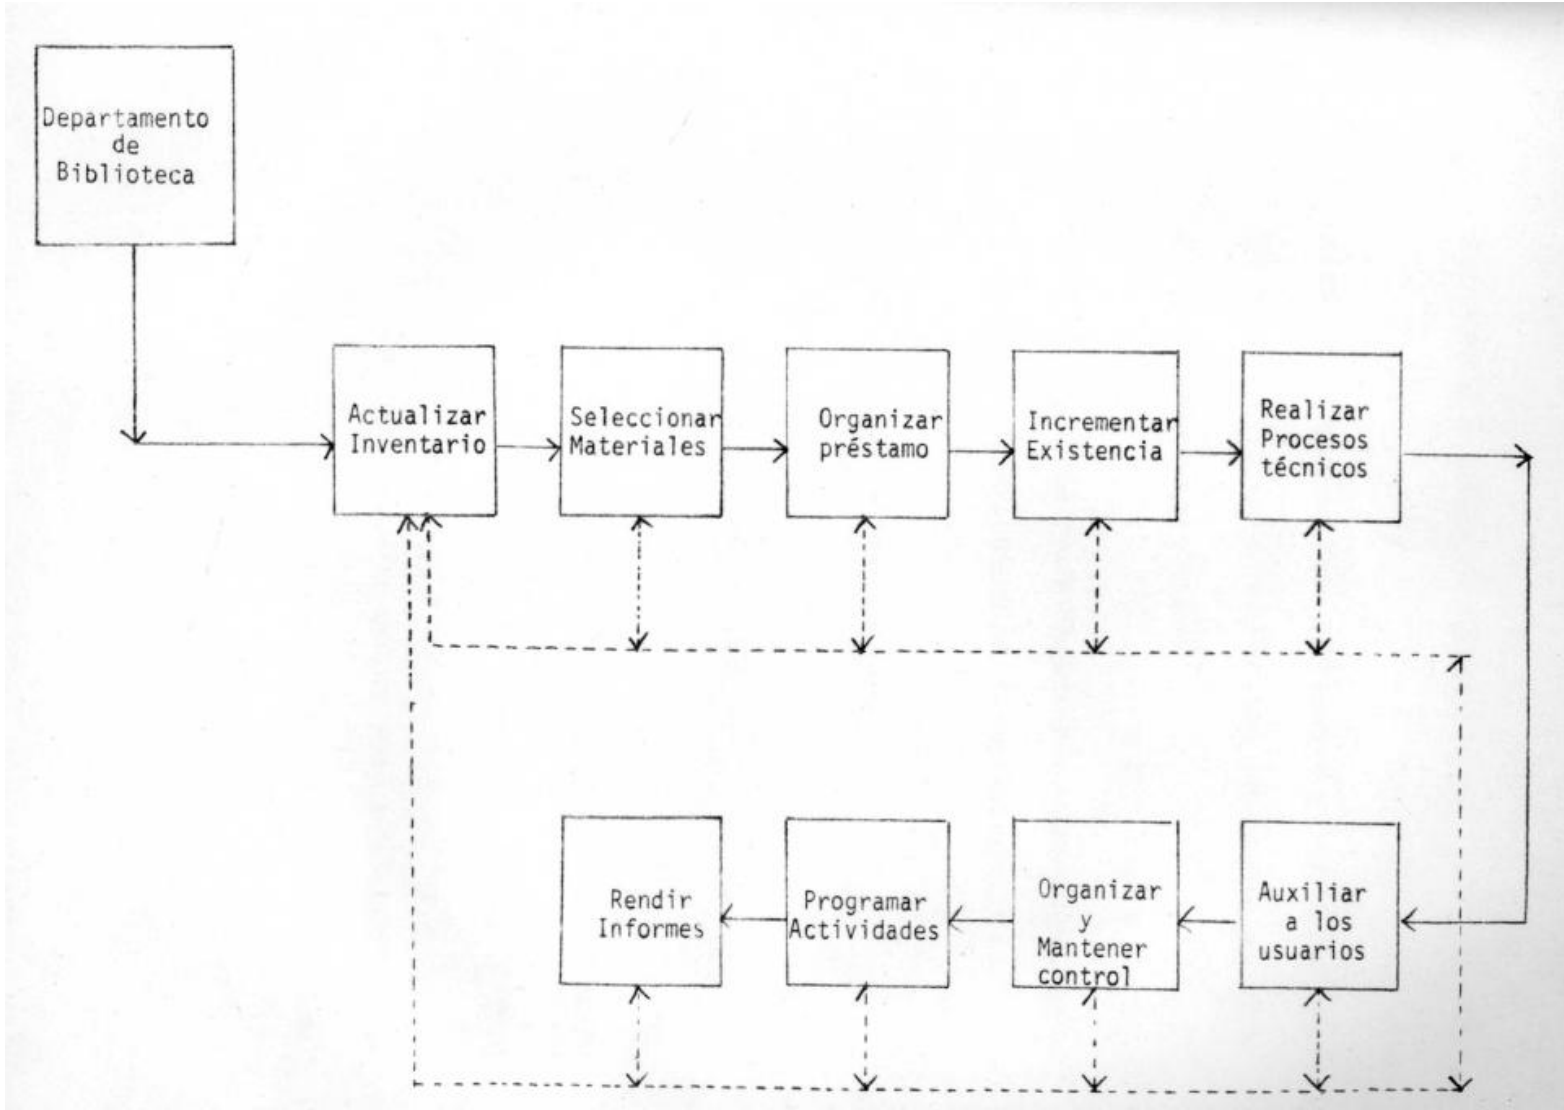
Departamento de Biblioteca

Actualizar Inventario

Seleccionar Materiales

Organizar préstamo

Incrementar Existencia

Realizar Procesos técnicos

Rendir Informes

Programar Actividades

Organizar y Mantener control

Auxiliar a los usuarios